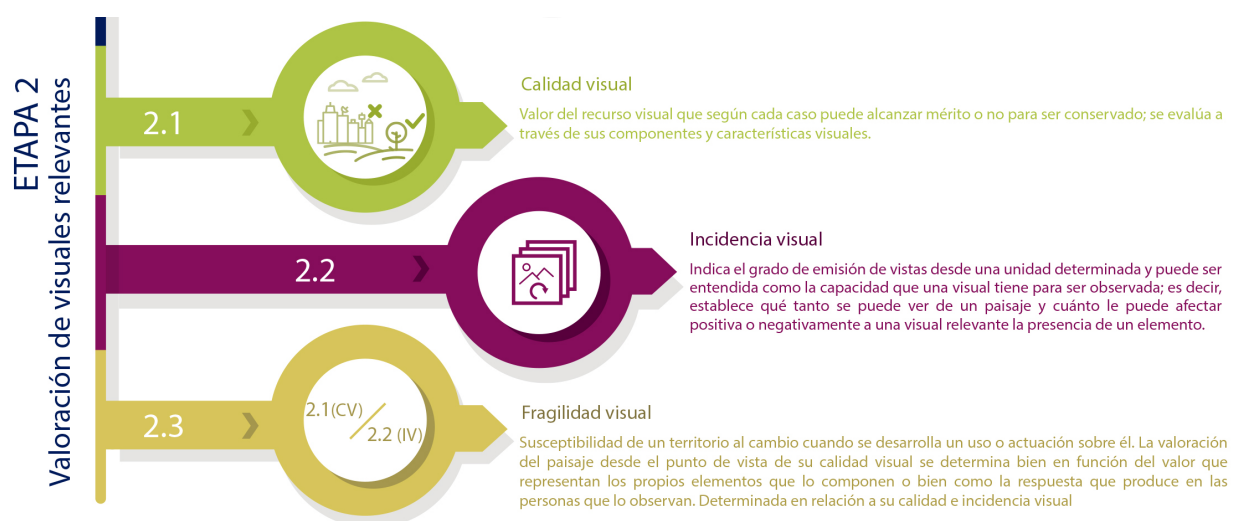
ETAPA 2
Valoración de visuales relevantes

2.1

Calidad visual

Valor del recurso visual que según cada caso puede alcanzar mérito o no para ser conservado; se evalúa a través de sus componentes y características visuales.

2.2

Incidencia visual

Indica el grado de emisión de vistas desde una unidad determinada y puede ser entendida como la capacidad que una visual tiene para ser observada; es decir, establece qué tanto se puede ver de un paisaje y cuánto le puede afectar positiva o negativamente a una visual relevante la presencia de un elemento.

2.3

2.1(CV) / 2.2 (IV)

Fragilidad visual

Susceptibilidad de un territorio al cambio cuando se desarrolla un uso o actuación sobre él. La valoración del paisaje desde el punto de vista de su calidad visual se determina bien en función del valor que representan los propios elementos que lo componen o bien como la respuesta que produce en las personas que lo observan. Determinada en relación a su calidad e incidencia visual